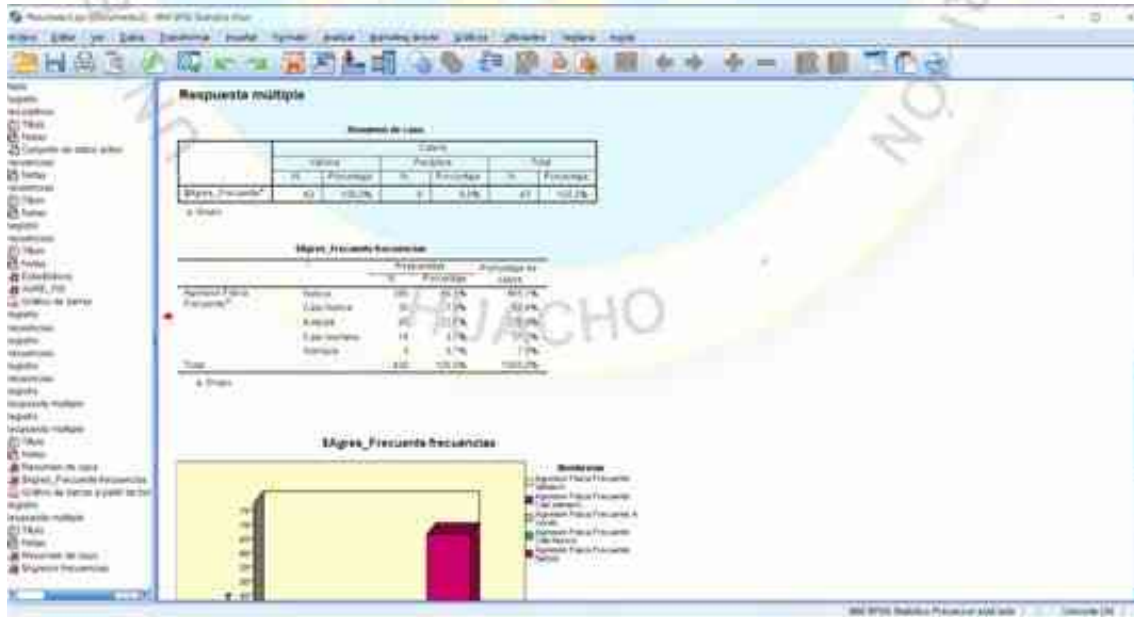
Respuesta múltiple

Resumen de casos

| | Casos | | | | | |
|---|---|---|---|---|---|---|
| | Válido | | Perdidos | | Total | |
| | N | Porcentaje | N | Porcentaje | N | Porcentaje |
| $Agres_Frecuente$^a$ | 43 | 100,0% | 0 | 0,0% | 43 | 100,0% |

a. Grupo

$Agres_Frecuente frecuencias

| | | Respuestas N | Respuestas Porcentaje | Porcentaje de casos |
|---|---|---|---|---|
| Agresión Física Frecuente$^a$ | Nunca | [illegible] | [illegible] | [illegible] |
| | Casi Nunca | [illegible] | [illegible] | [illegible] |
| | A veces | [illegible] | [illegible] | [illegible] |
| | Casi siempre | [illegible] | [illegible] | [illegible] |
| | Siempre | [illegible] | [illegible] | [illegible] |
| Total | | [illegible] | 100,0% | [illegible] |

a. Grupo

$Agres_Frecuente frecuencias

Dicotomías
Agresión Física Frecuente Siempre
Agresión Física Frecuente Casi siempre
Agresión Física Frecuente A veces
Agresión Física Frecuente Casi Nunca
Agresión Física Frecuente Nunca

HUACHO